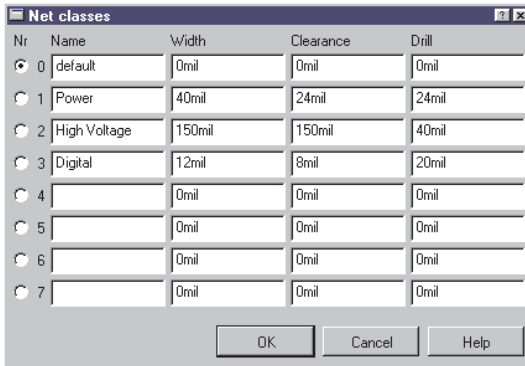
Net classes

?

| Nr | Name | Width | Clearance | Drill |
|---|---|---|---|---|
| 0 | default | 0mil | 0mil | 0mil |
| 1 | Power | 40mil | 24mil | 24mil |
| 2 | High Voltage | 150mil | 150mil | 40mil |
| 3 | Digital | 12mil | 8mil | 20mil |
| 4 | | 0mil | 0mil | 0mil |
| 5 | | 0mil | 0mil | 0mil |
| 6 | | 0mil | 0mil | 0mil |
| 7 | | 0mil | 0mil | 0mil |

OK Cancel Help